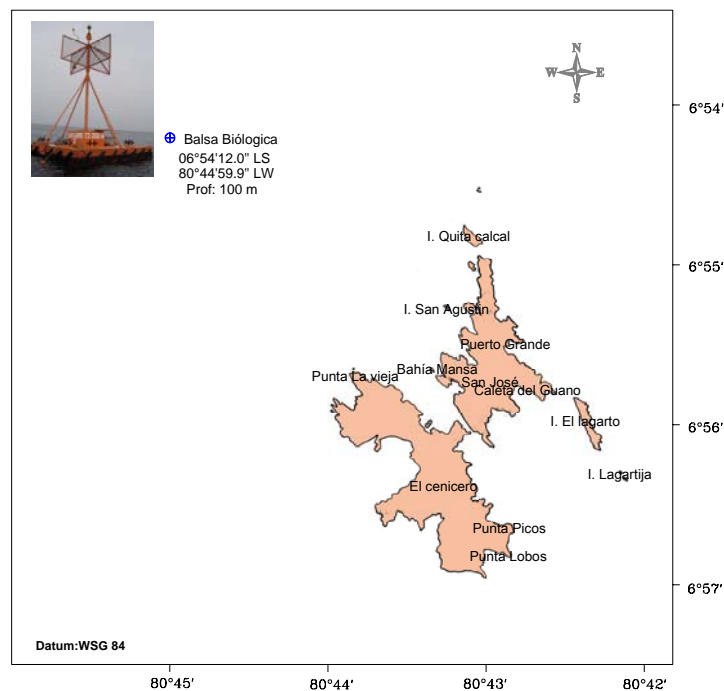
Balsa Biológica
06°54'12.0" LS
80°44'59.9" LW
Prof: 100 m

N
W E
S

6°54′
6°55′
6°56′
6°57′

I. Quita calcal
I. San Agustin
Puerto Grande
Bahía Mansa
Punta La vieja
San José
Caleta del Guano
I. El lagarto
I. Lagartija
El cenicero
Punta Picos
Punta Lobos

Datum:WSG 84

80°45′
80°44′
80°43′
80°42′